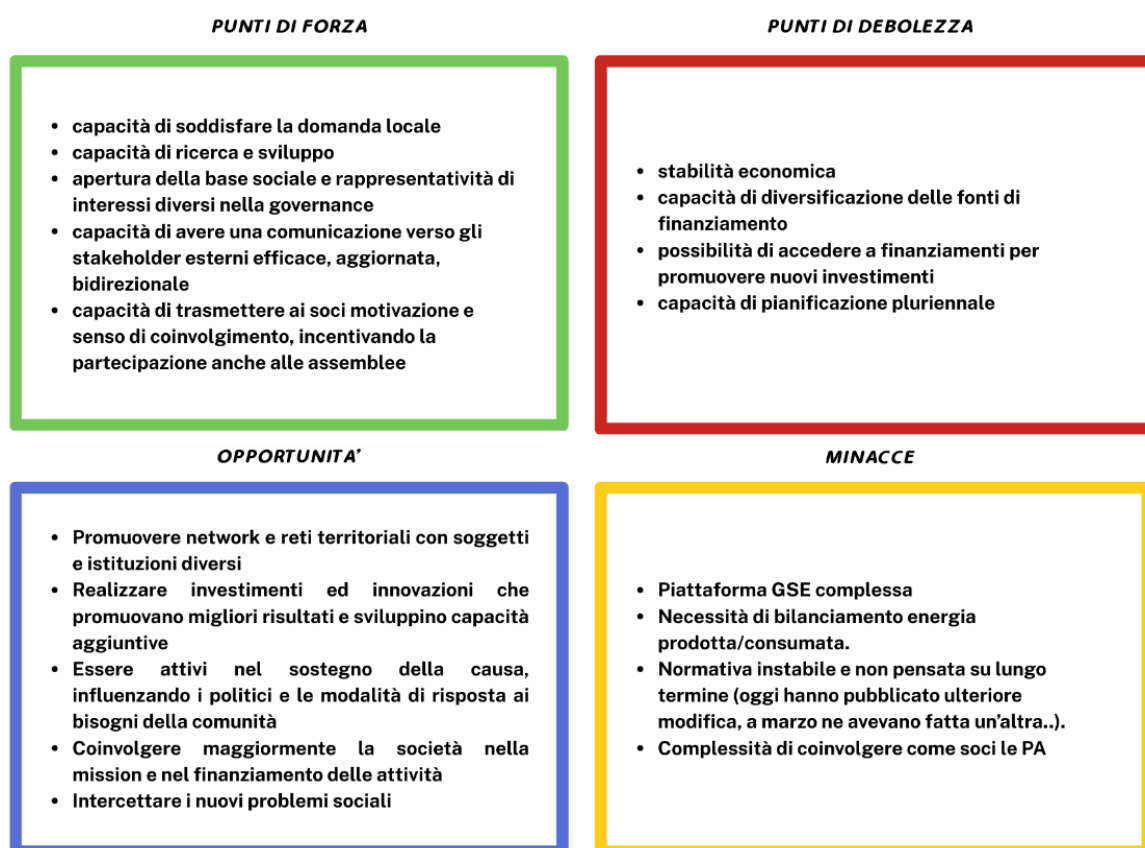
PUNTI DI FORZA

- capacità di soddisfare la domanda locale
- capacità di ricerca e sviluppo
- apertura della base sociale e rappresentatività di interessi diversi nella governance
- capacità di avere una comunicazione verso gli stakeholder esterni efficace, aggiornata, bidirezionale
- capacità di trasmettere ai soci motivazione e senso di coinvolgimento, incentivando la partecipazione anche alle assemblee

PUNTI DI DEBOLEZZA

- stabilità economica
- capacità di diversificazione delle fonti di finanziamento
- possibilità di accedere a finanziamenti per promuovere nuovi investimenti
- capacità di pianificazione pluriennale

OPPORTUNITA'

- Promuovere network e reti territoriali con soggetti e istituzioni diversi
- Realizzare investimenti ed innovazioni che promuovano migliori risultati e sviluppino capacità aggiuntive
- Essere attivi nel sostegno della causa, influenzando i politici e le modalità di risposta ai bisogni della comunità
- Coinvolgere maggiormente la società nella mission e nel finanziamento delle attività
- Intercettare i nuovi problemi sociali

MINACCE

- Piattaforma GSE complessa
- Necessità di bilanciamento energia prodotta/consumata.
- Normativa instabile e non pensata su lungo termine (oggi hanno pubblicato ulteriore modifica, a marzo ne avevano fatta un'altra..).
- Complessità di coinvolgere come soci le PA